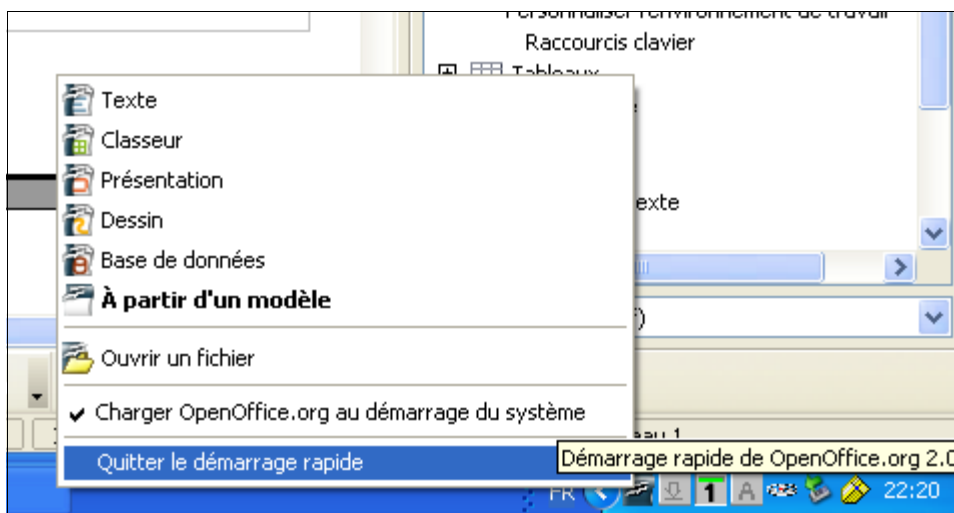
Personnaliser l'environnement de travail
Raccourcis clavier
Tableaux
exte

Texte
Classeur
Présentation
Dessin
Base de données
**À partir d'un modèle**
Ouvrir un fichier
Charger OpenOffice.org au démarrage du système
Quitter le démarrage rapide

Démarrage rapide de OpenOffice.org 2.0

FR 1 A 22:20